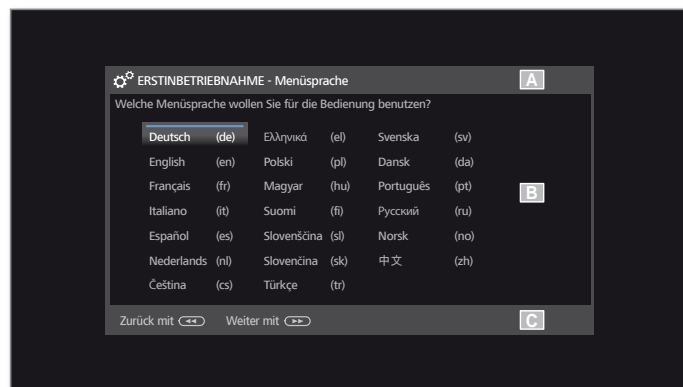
ERSTINBETRIEBNAHME - Menüsprache

A

Welche Menüsprache wollen Sie für die Bedienung benutzen?

| | | | | | |
|---|---|---|---|---|---|
| Deutsch | (de) | Ελληνικά | (el) | Svenska | (sv) |
| English | (en) | Polski | (pl) | Dansk | (da) |
| Français | (fr) | Magyar | (hu) | Português | (pt) |
| Italiano | (it) | Suomi | (fi) | Русский | (ru) |
| Español | (es) | Slovenščina | (sl) | Norsk | (no) |
| Nederlands | (nl) | Slovenčina | (sk) | 中文 | (zh) |
| Čeština | (cs) | Türkçe | (tr) | | |

B

Zurück mit Weiter mit

C